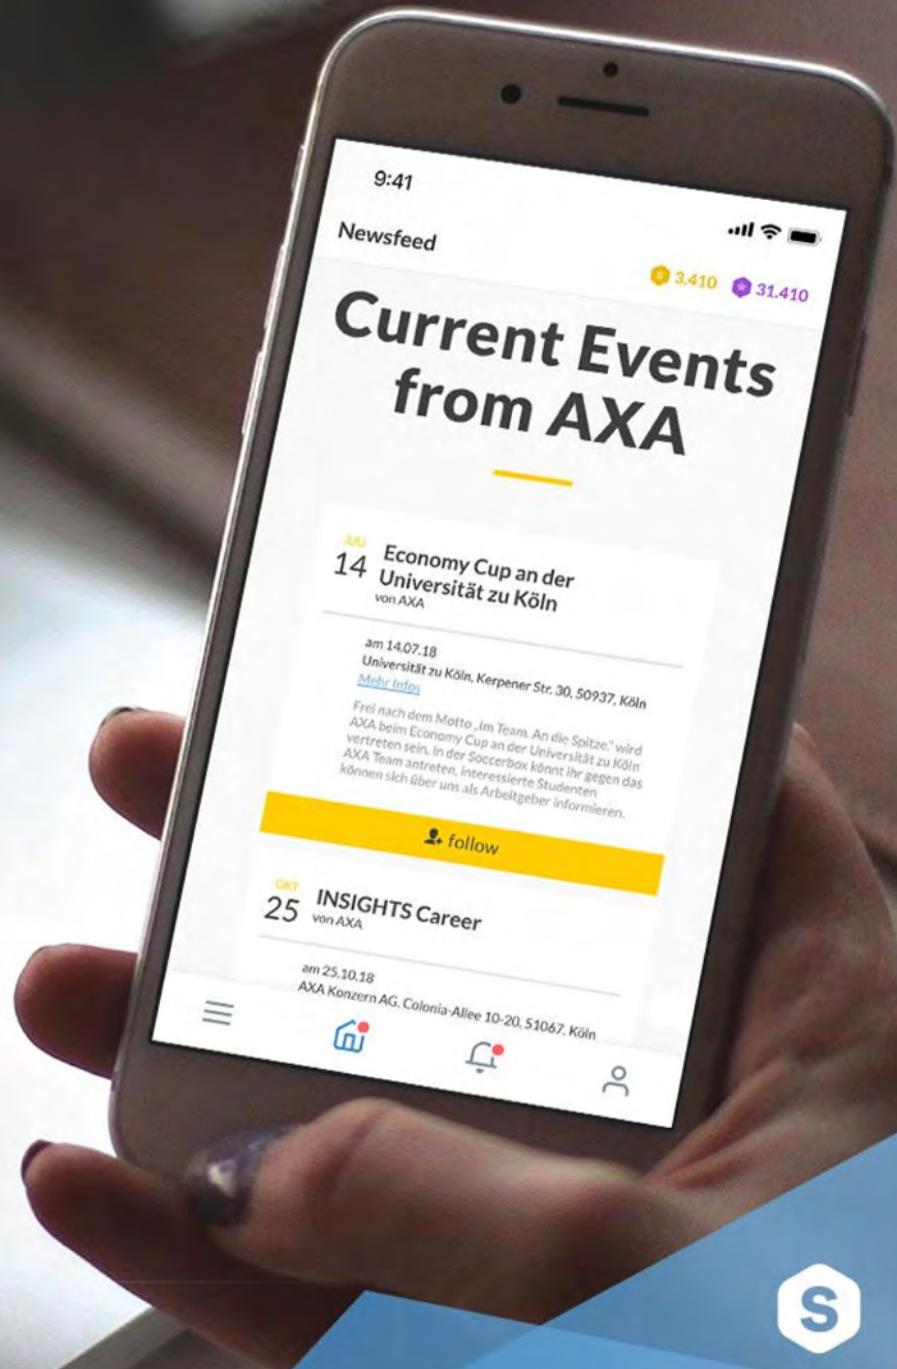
9:41

Newsfeed

3.410 31.410

Current Events from AXA

JUL
14 Economy Cup an der Universität zu Köln
von AXA

am 14.07.18
Universität zu Köln, Kerpener Str. 30, 50937, Köln
Mehr Infos

Frei nach dem Motto „Im Team. An die Spitze." wird AXA beim Economy Cup an der Universität zu Köln vertreten sein. In der Soccerbox könnt ihr gegen das AXA Team antreten, interessierte Studenten können sich über uns als Arbeitgeber informieren.

follow

OKT
25 INSIGHTS Career
von AXA

am 25.10.18
AXA Konzern AG, Colonia-Allee 10-20, 51067, Köln

S